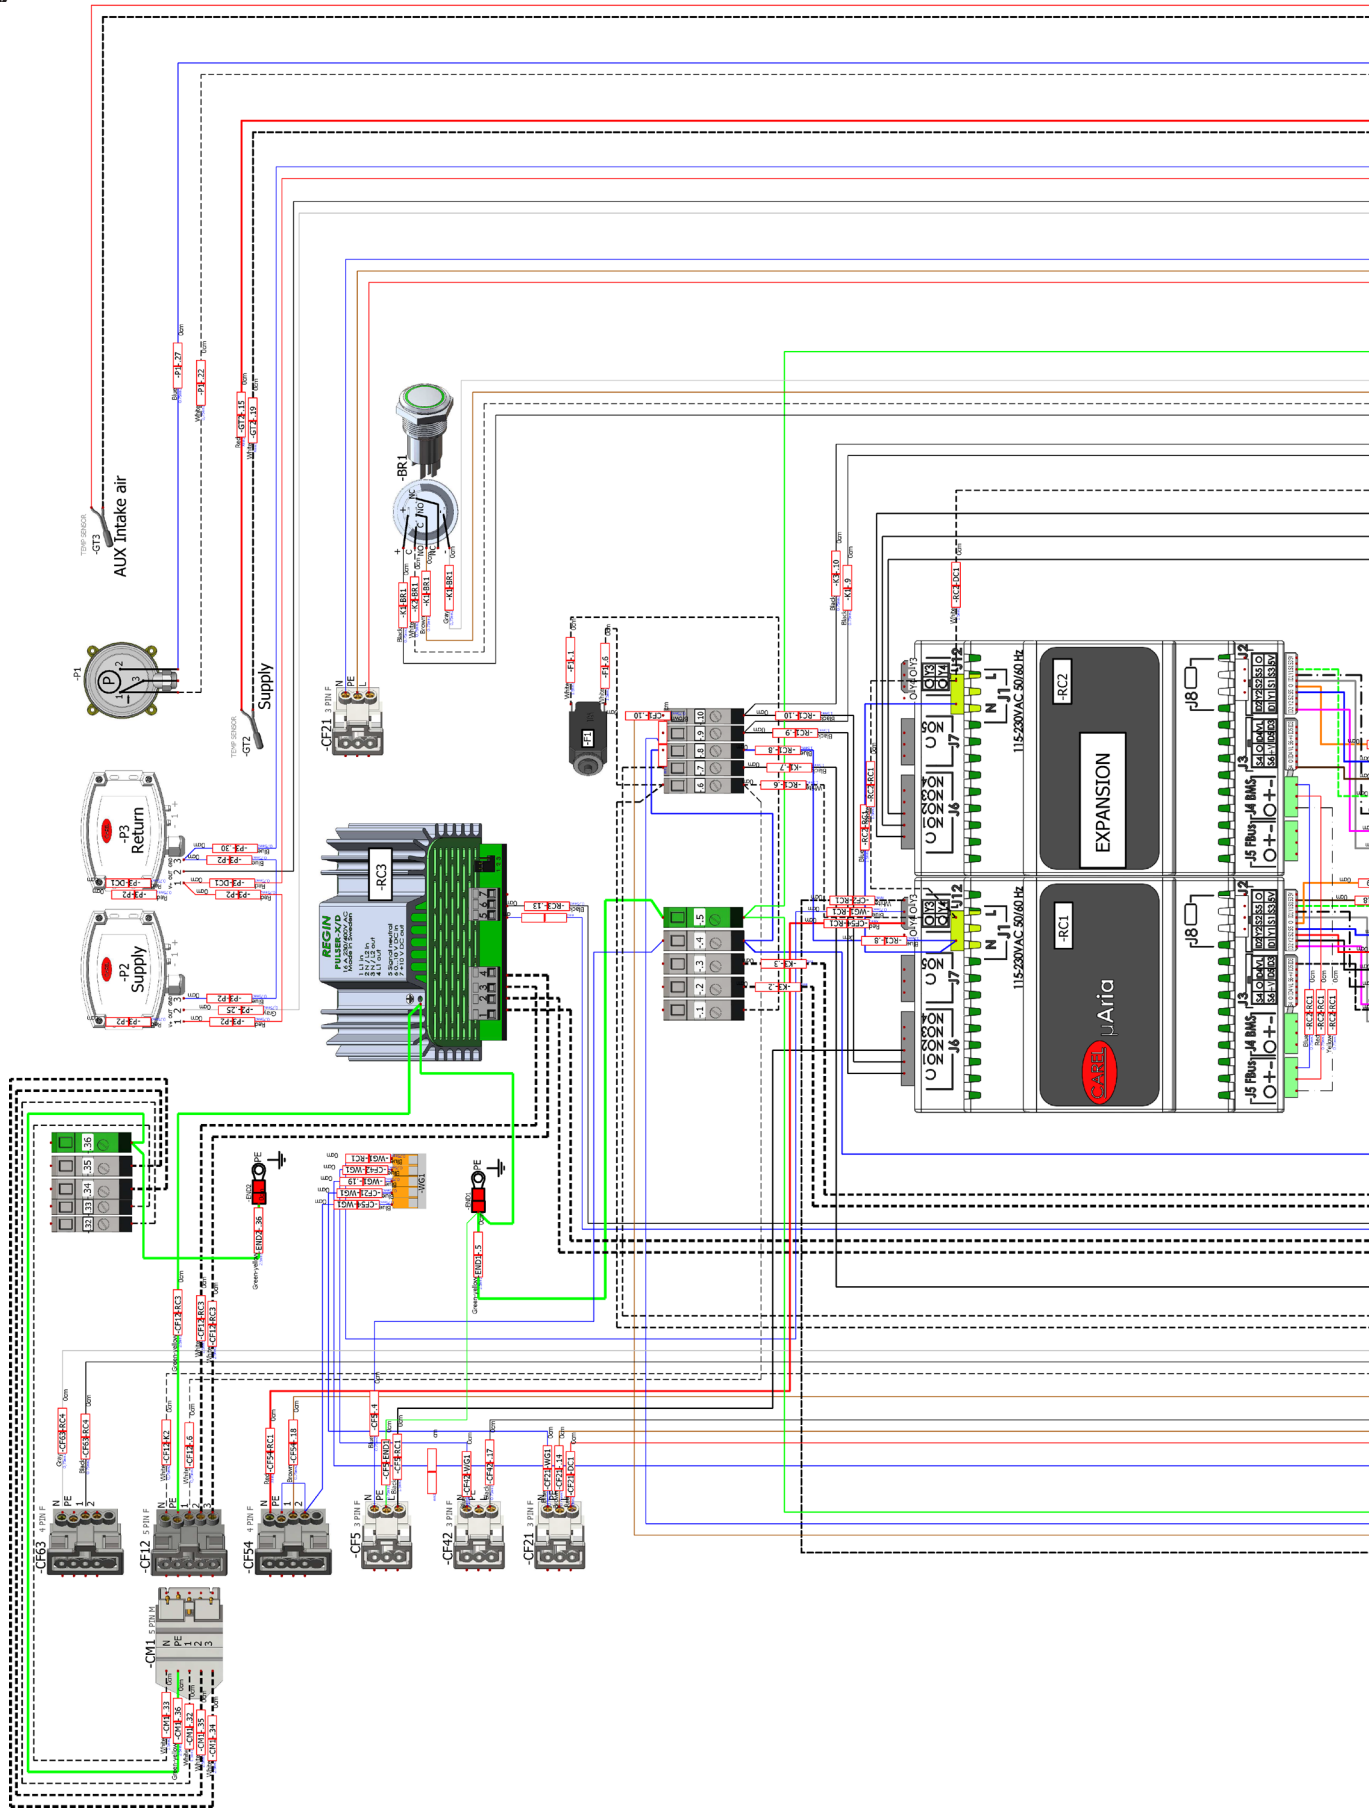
-GT3 AUX Intake air
TEMP SENSOR

-GT2 Supply
TEMP SENSOR

-P1
-P1:27
-P1:22
-GT2:15
-GT2:19

-BR1
NC
NO
C
-K1-BR1
-K2-BR1
-K3-BR1

-CF21 3 PIN F
N PE L

-P3 Return
-P3-DC1
-P3-P2
-P2 Supply
-P2-P2

-RC3
REGIN
PULSER-D

-F1
-F1:1
-F1:6

10 9 8 7 6
5 4 3 2 1

-RC1:10
-RC1:9
-RC1:8
-K1:7
-RC1:6
-RC3:13

-RC2
EXPANSION
J8
J12
J1
J7
J6
J2
J3
J4 BMS
J5 FBus
115-230VAC 50/60 Hz
N L
-K3:10
-K3:9
-RC2-DC1

-RC1
μAria
CAREL
J8
J12
J1
J7
J6
J2
J3
J4 BMS
J5 FBus
115-230VAC 50/60 Hz
N L

36 35 34 33 32

-WG1
PE
-END2:36
PE
-END1:5

-CF63 4 PIN F
N PE 1 2
-CF63-RC4
-CF63-RC4

-CF12 5 PIN F
N PE 1 2 3
-CF12-K2
-CF12-6
-CF12-RC3
-CF12-RC3

-CF54 4 PIN F
N PE 1 2
-CF54-RC1
-CF54-18

-CF5 3 PIN F
N PE L
-CF5:4
-CF5-END3
-CF5-RC1

-CF42 3 PIN F
N PE L
-CF42-WG1
-CF42-17

-CF21 3 PIN F
N PE L
-CF21-WG1
-CF21-DC1

-CM1 5 PIN M
N PE 1 2 3
-CM1:33
-CM1:36
-CM1:32
-CM1:35
-CM1:34